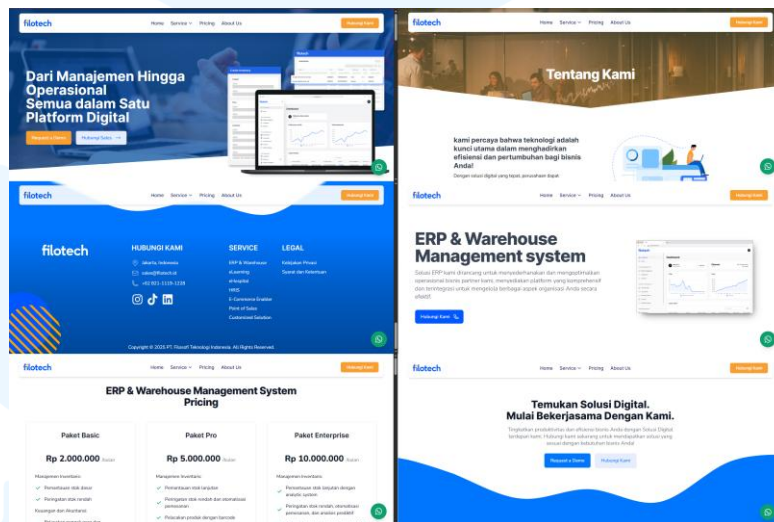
filotech
Home Service Pricing About Us
Hubungi Kami

Dari Manajemen Hingga Operasional Semua dalam Satu Platform Digital

Request a Demo
Hubungi Sales

filotech
Home Service Pricing About Us
Hubungi Kami

Tentang Kami

kami percaya bahwa teknologi adalah kunci utama dalam menghadirkan efisiensi dan pertumbuhan bagi bisnis Anda!

Dengan solusi digital yang tepat, perusahaan dapat

filotech
Home Service Pricing About Us
Hubungi Kami

filotech

HUBUNGI KAMI
Jakarta, Indonesia
sales@filotech.id
+62 821-1119-1228

SERVICE
ERP & Warehouse
eLearning
eHospital
HRIS
E-Commerce Enabler
Point of Sales
Customized Solution

LEGAL
Kebijakan Privasi
Syarat dan Ketentuan

Copyright © 2025 PT. Filosoft Teknologi Indonesia. All Rights Reserved.

filotech
Home Service Pricing About Us
Hubungi Kami

ERP & Warehouse Management system

Solusi ERP kami dirancang untuk menyederhanakan dan mengoptimalkan operasional bisnis partner kami, menyediakan platform yang komprehensif dan terintegrasi untuk mengelola berbagai aspek organisasi Anda secara efektif.

Hubungi Kami

filotech
Home Service Pricing About Us
Hubungi Kami

ERP & Warehouse Management System Pricing

Paket Basic
Rp 2.000.000 /bulan
Manajemen Inventaris:
Pemantauan stok dasar
Peringatan stok rendah
Keuangan dan Akuntansi:

Paket Pro
Rp 5.000.000 /bulan
Manajemen Inventaris:
Pemantauan stok lanjutan
Peringatan stok rendah dan otomatisasi pemesanan
Pelacakan produk dengan barcode

Paket Enterprise
Rp 10.000.000 /bulan
Manajemen Inventaris:
Pemantauan stok lanjutan dengan analytic system
Peringatan stok rendah, otomatisasi pemesanan, dan analisis prediktif

filotech
Home Service Pricing About Us
Hubungi Kami

Temukan Solusi Digital.
Mulai Bekerjasama Dengan Kami.

Tingkatkan produktivitas dan efisiensi bisnis Anda dengan Solusi Digital terdepan kami. Hubungi kami sekarang untuk mendapatkan solusi yang sesuai dengan kebutuhan bisnis Anda!

Request a Demo
Hubungi Kami